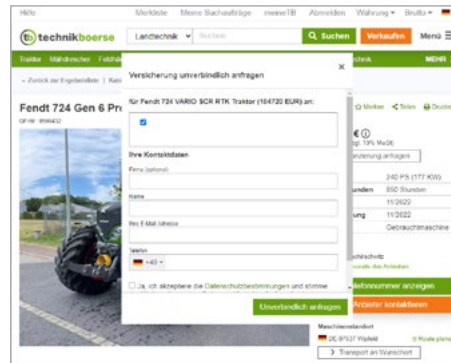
Hilfe Merkliste Meine Suchaufträge meineTB Abmelden Währung ▾ Brutto ▾

technikboerse Landtechnik Suchen Suchen Verkaufen Menü

Traktor Mähdrescher Feldhä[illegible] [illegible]echnik MEHR

‹ Zurück zur Ergebnisliste | Kat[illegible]

Fendt 724 Gen 6 Pro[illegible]

Versicherung unverbindlich anfragen ×

für Fendt 724 VARIO SCR RTK Traktor (104720 EUR) an:

☑

Ihre Kontaktdaten

Firma (optional)

Name

Ihre E-Mail Adresse

Telefon

+49 ▾

☐ Ja, ich akzeptiere die Datenschutzbestimmungen und stimme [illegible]

Unverbindlich anfragen

Merken Teilen Drucken

€
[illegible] 19% MwSt.
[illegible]zierung anfragen

240 PS (177 KW)
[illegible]unden 850 Stunden
11/2022
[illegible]ung 11/2022
Gebrauchtmaschine

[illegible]chutz
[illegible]

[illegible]efonnummer anzeigen
Anbieter kontaktieren

Maschinenstandort
DE 97537 Wipfeld Route planen
Transport an Wunschort